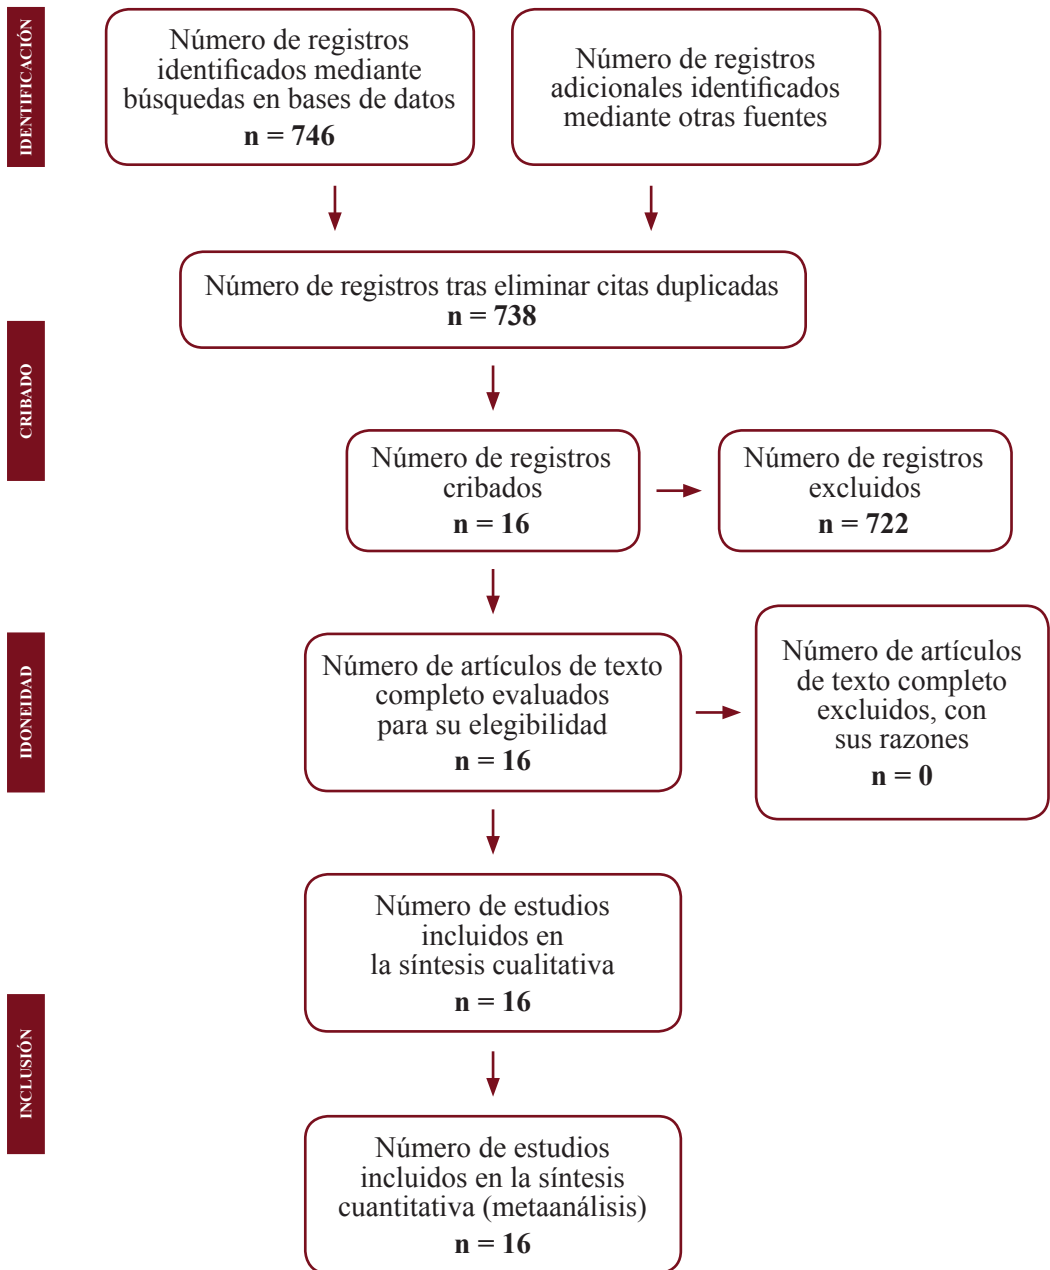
IDENTIFICACIÓN

Número de registros identificados mediante búsquedas en bases de datos
n = 746

Número de registros adicionales identificados mediante otras fuentes

Número de registros tras eliminar citas duplicadas
n = 738

CRIBADO

Número de registros cribados
n = 16

Número de registros excluidos
n = 722

IDONEIDAD

Número de artículos de texto completo evaluados para su elegibilidad
n = 16

Número de artículos de texto completo excluidos, con sus razones
n = 0

INCLUSIÓN

Número de estudios incluidos en la síntesis cualitativa
n = 16

Número de estudios incluidos en la síntesis cuantitativa (metaanálisis)
n = 16